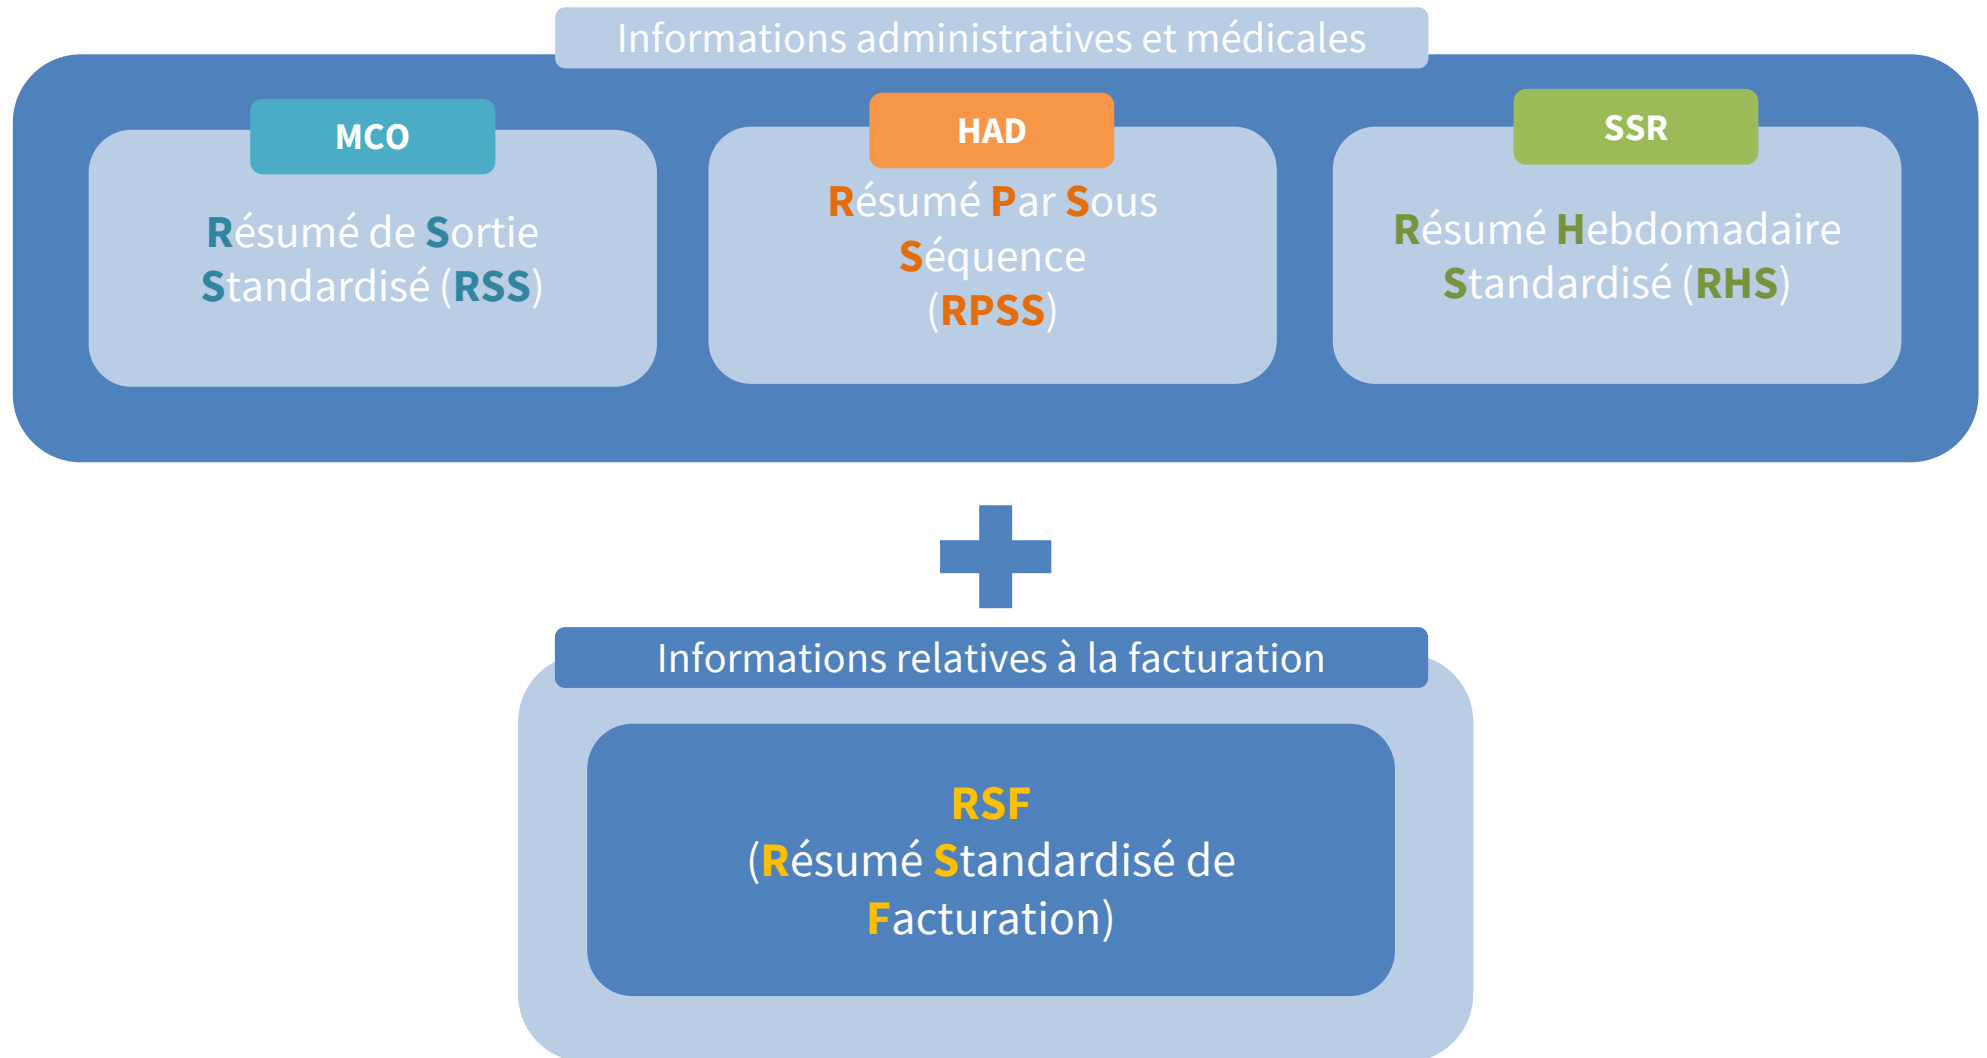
Informations administratives et médicales

MCO

Résumé de Sortie Standardisé (RSS)

HAD

Résumé Par Sous Séquence (RPSS)

SSR

Résumé Hebdomadaire Standardisé (RHS)

Informations relatives à la facturation

RSF
(Résumé Standardisé de Facturation)